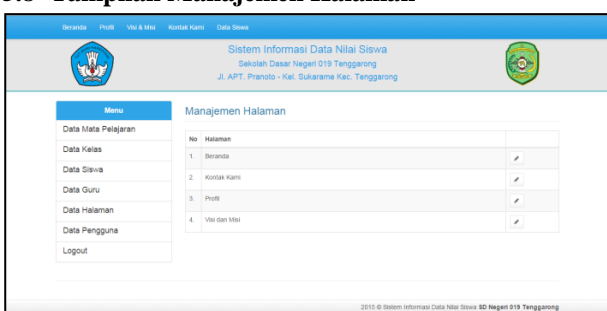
Beranda Profil Visi & Misi Kontak Kami Data Siswa

Sistem Informasi Data Nilai Siswa
Sekolah Dasar Negeri 019 Tenggarong
Jl. APT. Pranoto - Kel. Sukarame Kec. Tenggarong

Menu
Data Mata Pelajaran
Data Kelas
Data Siswa
Data Guru
Data Halaman
Data Pengguna
Logout

Manajemen Halaman

| No | Halaman | |
|---|---|---|
| 1. | Beranda | ✎ |
| 2. | Kontak Kami | ✎ |
| 3. | Profil | ✎ |
| 4. | Visi dan Misi | ✎ |

2015 © Sistem Informasi Data Nilai Siswa SD Negeri 019 Tenggarong